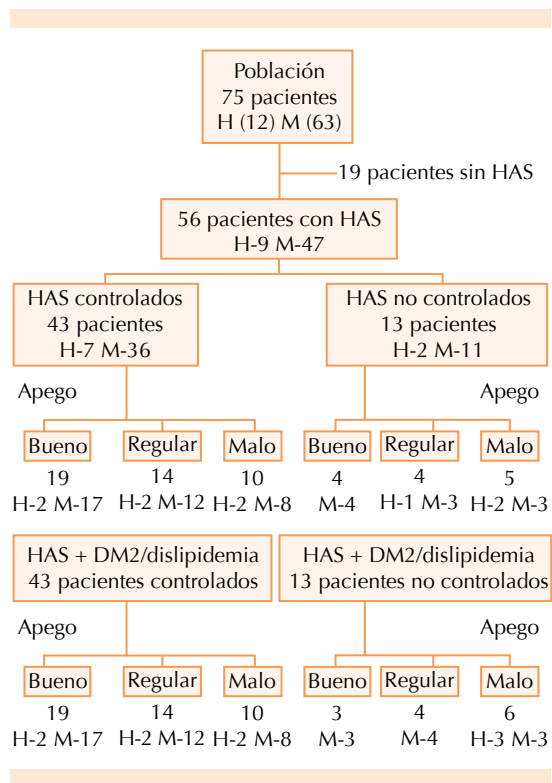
Población
75 pacientes
H (12) M (63)

19 pacientes sin HAS

56 pacientes con HAS
H-9 M-47

HAS controlados
43 pacientes
H-7 M-36

HAS no controlados
13 pacientes
H-2 M-11

Apego

Apego

Bueno
19
H-2 M-17

Regular
14
H-2 M-12

Malo
10
H-2 M-8

Bueno
4
M-4

Regular
4
H-1 M-3

Malo
5
H-2 M-3

HAS + DM2/dislipidemia
43 pacientes controlados

HAS + DM2/dislipidemia
13 pacientes no controlados

Apego

Apego

Bueno
19
H-2 M-17

Regular
14
H-2 M-12

Malo
10
H-2 M-8

Bueno
3
M-3

Regular
4
M-4

Malo
6
H-3 M-3